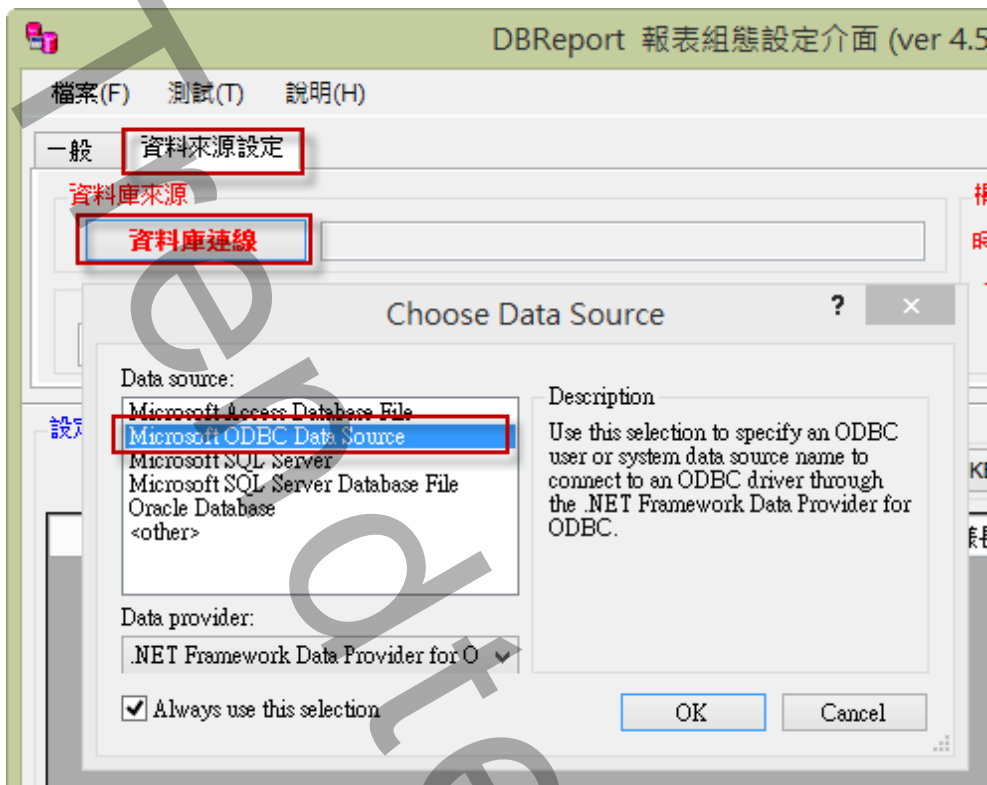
DBReport 報表組態設定介面 (ver 4.5

檔案(F) 測試(T) 說明(H)

一般 資料來源設定

資料庫來源

資料庫連線

Choose Data Source

?

×

Data source:

Microsoft Access Database File
Microsoft ODBC Data Source
Microsoft SQL Server
Microsoft SQL Server Database File
Oracle Database
<other>

Description

Use this selection to specify an ODBC user or system data source name to connect to an ODBC driver through the .NET Framework Data Provider for ODBC.

Data provider:

.NET Framework Data Provider for O

Always use this selection

OK

Cancel

Te

ote